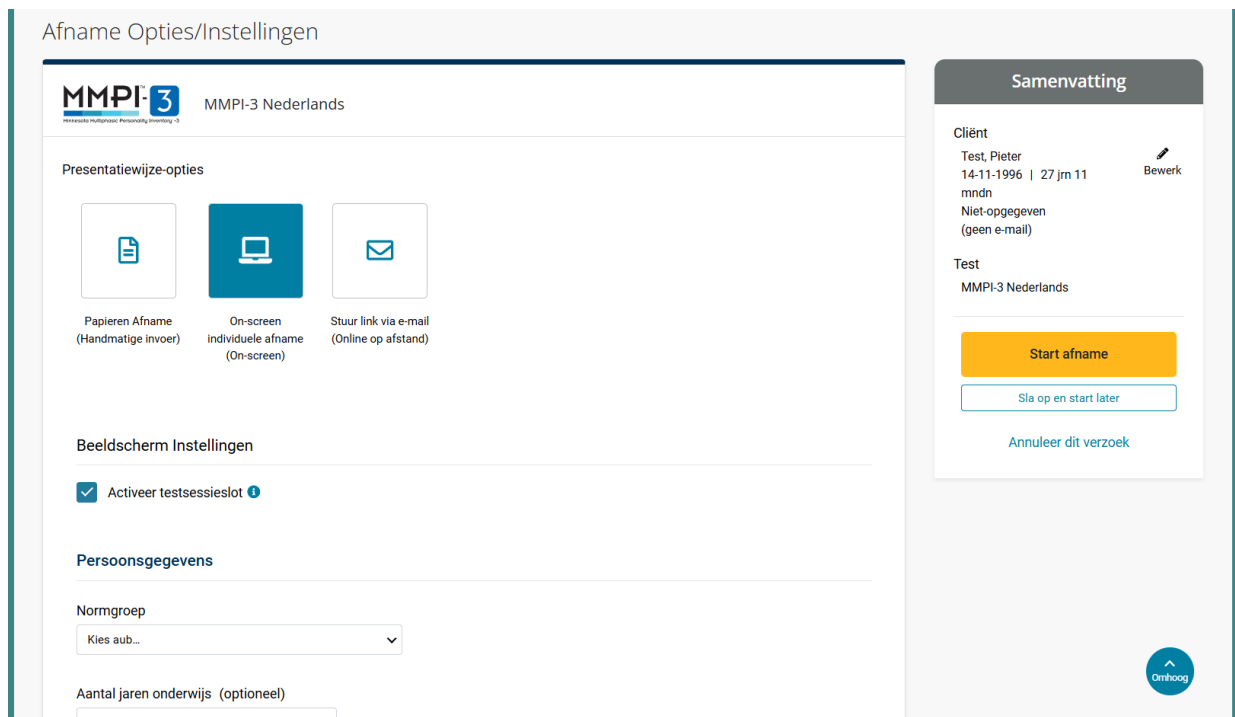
Afname Opties/Instellingen

MMPI-3
Minnesota Multiphasic Personality Inventory-3

MMPI-3 Nederlands

Presentatiewijze-opties

Papieren Afname (Handmatige invoer)

On-screen individuele afname (On-screen)

Stuur link via e-mail (Online op afstand)

Beeldscherm Instellingen

Activeer testsessieslot

Persoonsgegevens

Normgroep

Kies aub...

Aantal jaren onderwijs (optioneel)

Samenvatting

Cliënt

Test, Pieter
14-11-1996 | 27 jrn 11 mndn
Niet-opgegeven
(geen e-mail)

Bewerk

Test

MMPI-3 Nederlands

Start afname

Sla op en start later

Annuleer dit verzoek

Omhoog